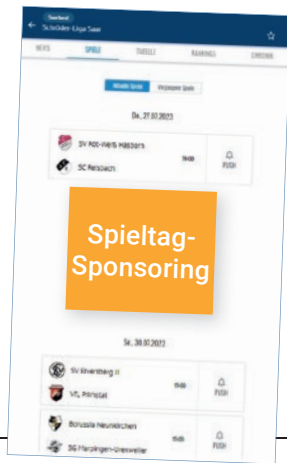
Saarland
Schröder-Liga Saar

NEWS SPIELE TABELLE RANKINGS EWIGENA

Aktuelle Spiele Vergangene Spiele

Do., 27.07.2023

SV Rot-Weiß Hasborn
SC Reisbach
19:00
PUSH

Spieltag-Sponsoring

Sa., 30.07.2023

SV Elversberg II
VfL Primstal
15:00
PUSH

Borussia Neunkirchen
SG Marpingen-Urexweiler
15:00
PUSH